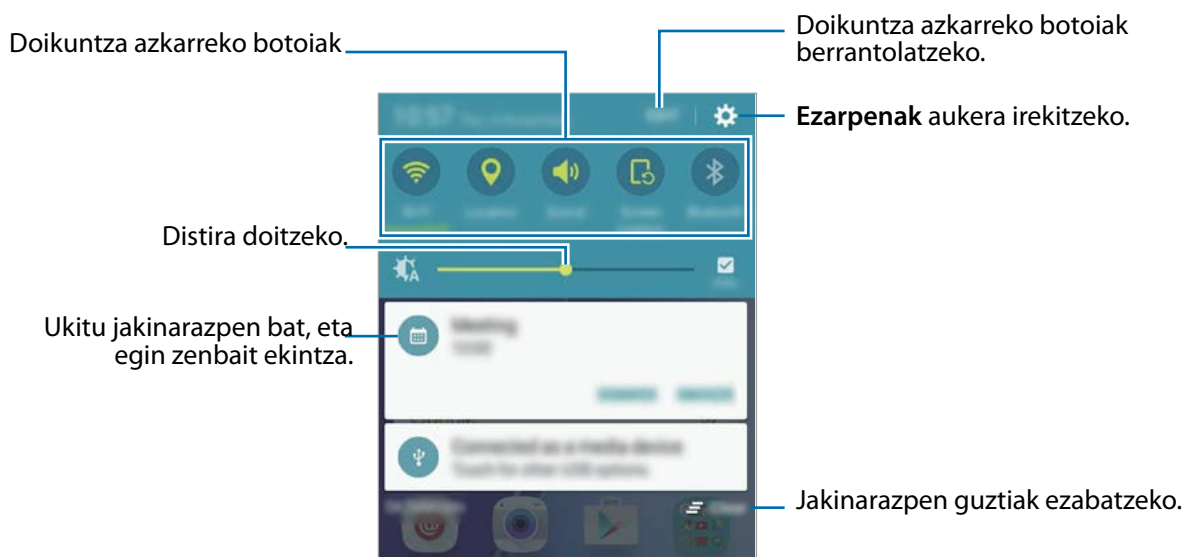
Doikuntza azkarreko botoiak

Doikuntza azkarreko botoiak berrantolatzeko.

**Ezarpenak** aukera irekitzeko.

Distira doitzeko.

Ukitu jakinarazpen bat, eta egin zenbait ekintza.

Jakinarazpen guztiak ezabatzeko.